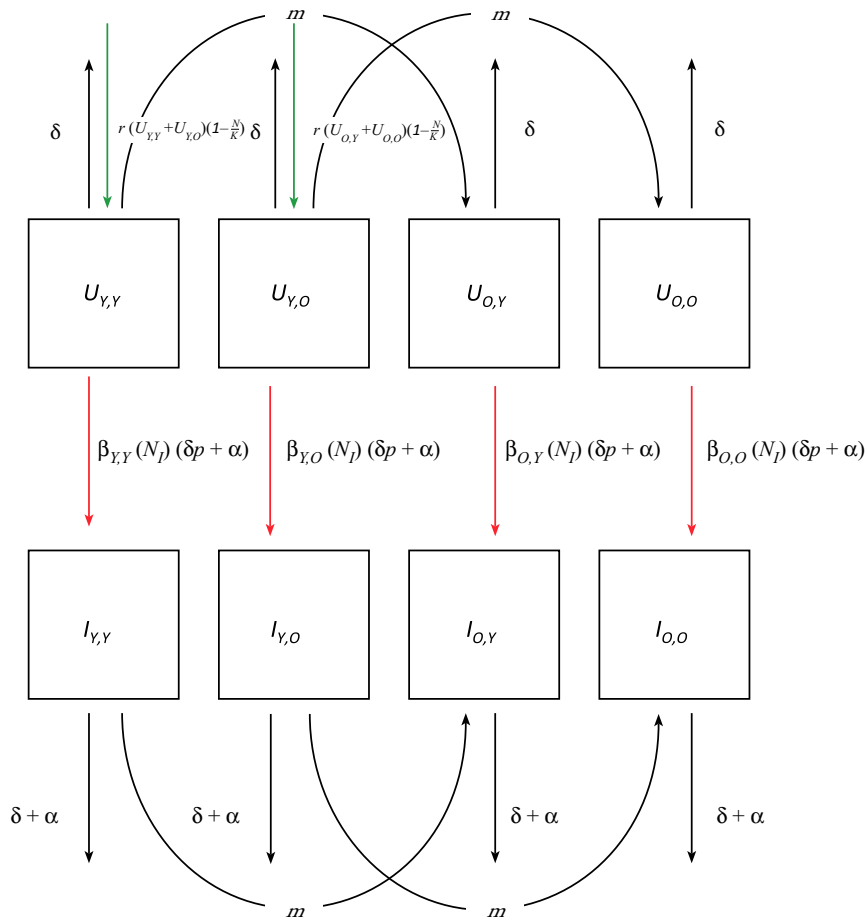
$m$

$m$

$\delta$

$r\,(U_{Y,Y}+U_{Y,O})(1-\frac{N}{K})$

$\delta$

$r\,(U_{O,Y}+U_{O,O})(1-\frac{N}{K})$

$\delta$

$\delta$

$U_{Y,Y}$

$U_{Y,O}$

$U_{O,Y}$

$U_{O,O}$

$\beta_{Y,Y}\,(N_I)\,(\delta p+\alpha)$

$\beta_{Y,O}\,(N_I)\,(\delta p+\alpha)$

$\beta_{O,Y}\,(N_I)\,(\delta p+\alpha)$

$\beta_{O,O}\,(N_I)\,(\delta p+\alpha)$

$I_{Y,Y}$

$I_{Y,O}$

$I_{O,Y}$

$I_{O,O}$

$\delta+\alpha$

$\delta+\alpha$

$\delta+\alpha$

$\delta+\alpha$

$m$

$m$